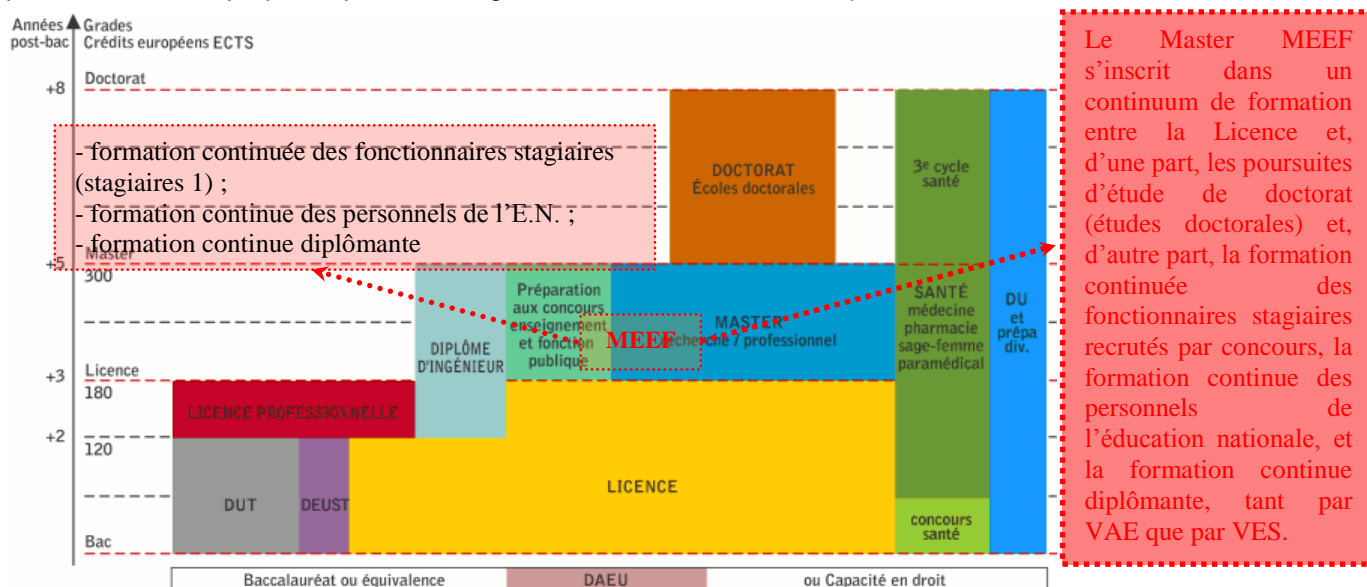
Années post-bac

Grades
Crédits européens ECTS

Doctorat

+8

- formation continuée des fonctionnaires stagiaires (stagiaires 1) ;
- formation continue des personnels de l'E.N. ;
- formation continue diplômante

DOCTORAT
Écoles doctorales

3e cycle santé

+5

Master
300

Préparation aux concours enseignement et fonction publique

MEEF

MASTER
recherche / professionnel

SANTÉ
médecine pharmacie sage-femme paramédical

DU et prépa div.

DIPLÔME D'INGÉNIEUR

+3

Licence
180

LICENCE PROFESSIONNELLE

+2

120

DUT

DEUST

LICENCE

concours santé

Bac

Baccalauréat ou équivalence

DAEU

ou Capacité en droit

Le Master MEEF s'inscrit dans un continuum de formation entre la Licence et, d'une part, les poursuites d'étude de doctorat (études doctorales) et, d'autre part, la formation continuée des fonctionnaires stagiaires recrutés par concours, la formation continue des personnels de l'éducation nationale, et la formation continue diplômante, tant par VAE que par VES.